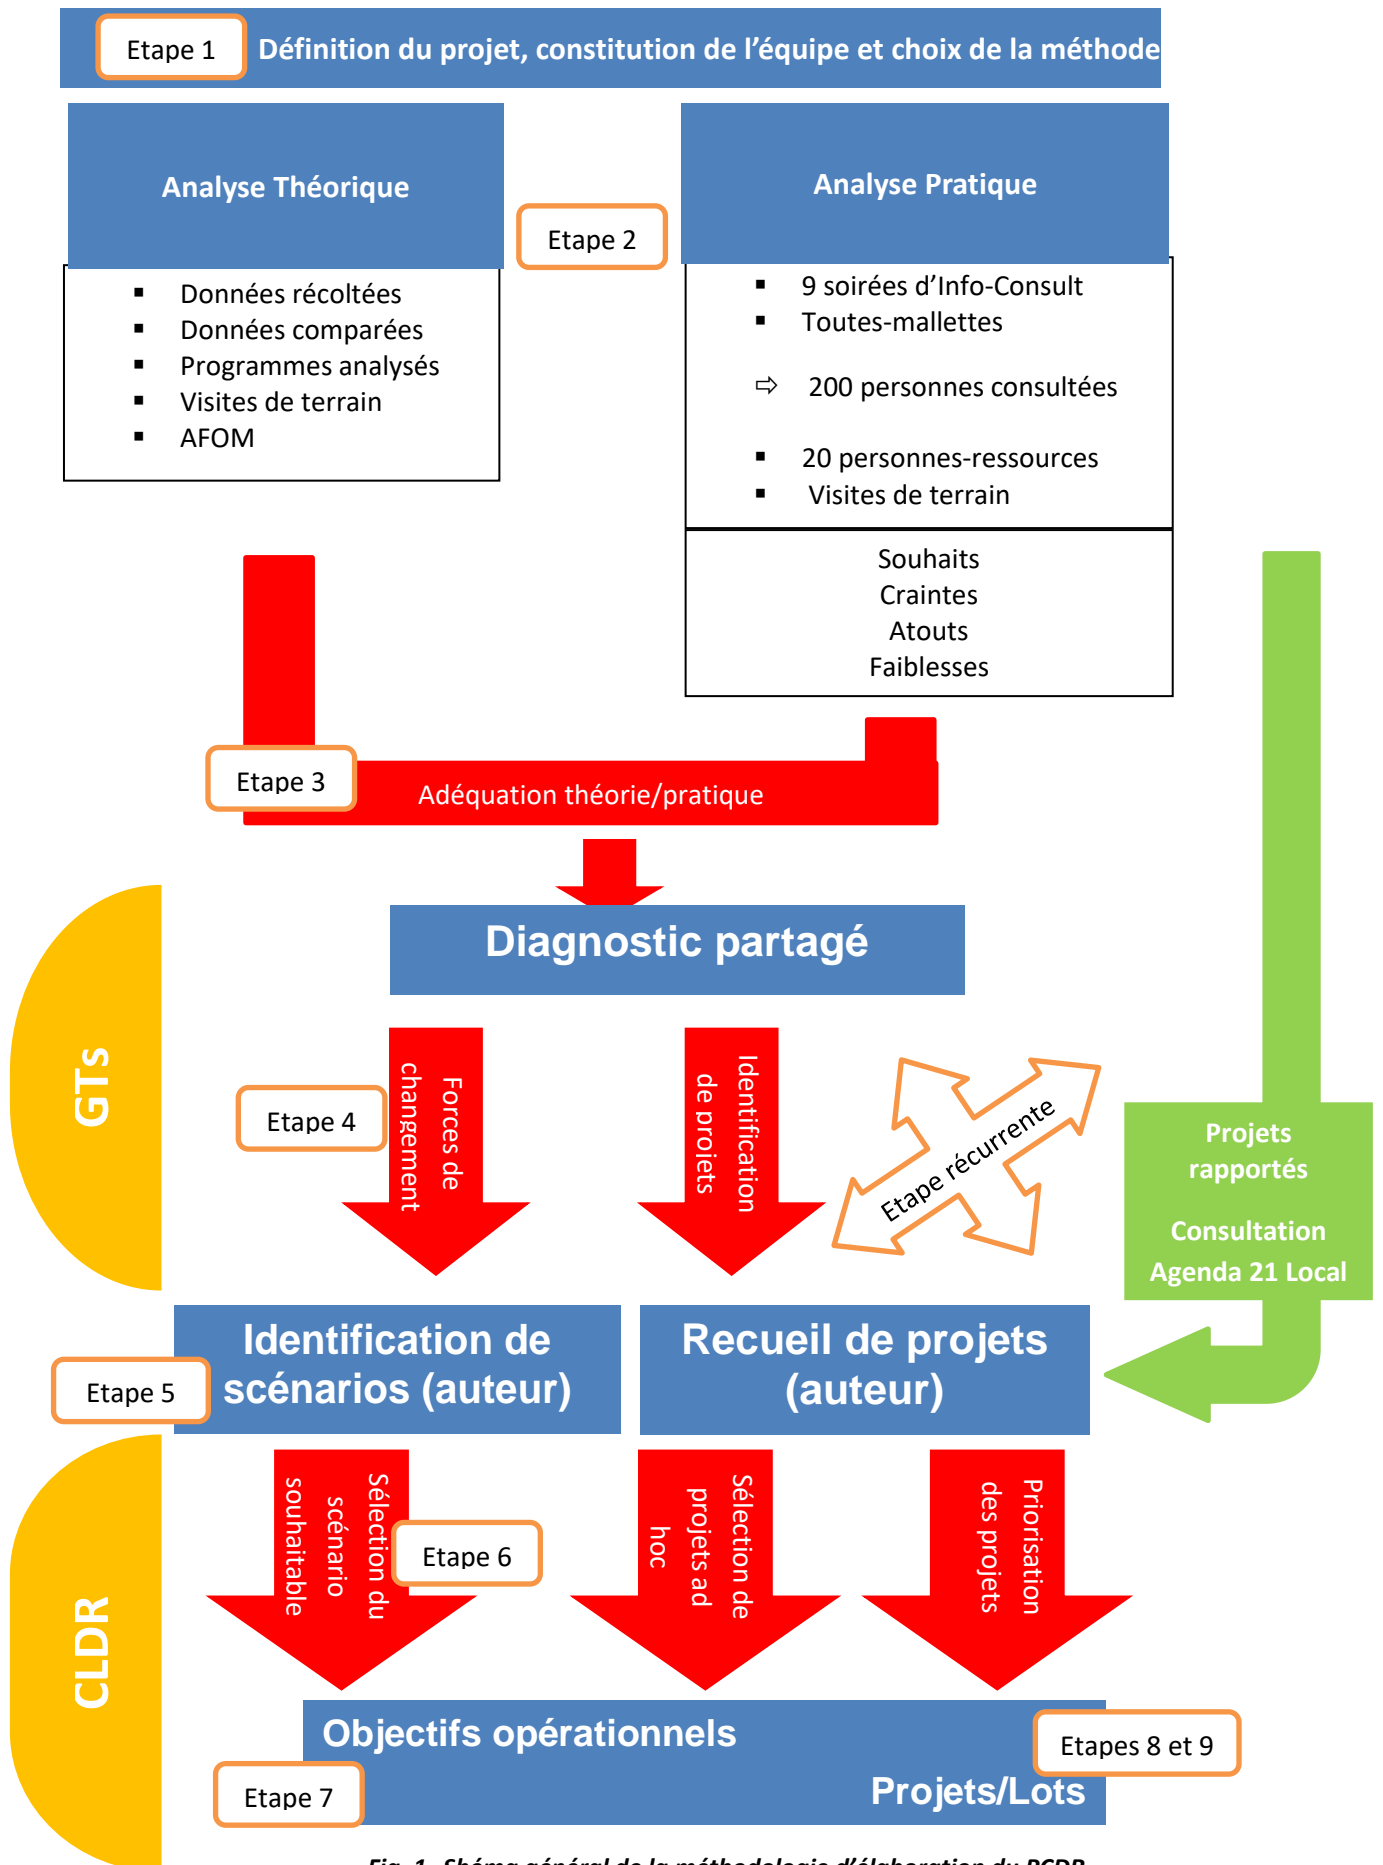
Etape 1 Définition du projet, constitution de l'équipe et choix de la méthode

Analyse Théorique

- Données récoltées
- Données comparées
- Programmes analysés
- Visites de terrain
- AFOM

Etape 2

Analyse Pratique

- 9 soirées d'Info-Consult
- Toutes-mallettes

⇨ 200 personnes consultées

- 20 personnes-ressources
- Visites de terrain

Souhaits
Craintes
Atouts
Faiblesses

Etape 3 Adéquation théorie/pratique

Diagnostic partagé

GTs

Etape 4

Forces de changement

Identification de projets

Etape récurrente

Projets rapportés

Consultation Agenda 21 Local

Identification de scénarios (auteur)

Etape 5

Recueil de projets (auteur)

CLDR

Sélection du scénario souhaitable

Etape 6

Sélection de projets ad hoc

Priorisation des projets

Objectifs opérationnels

Etapes 8 et 9

Etape 7

Projets/Lots

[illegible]